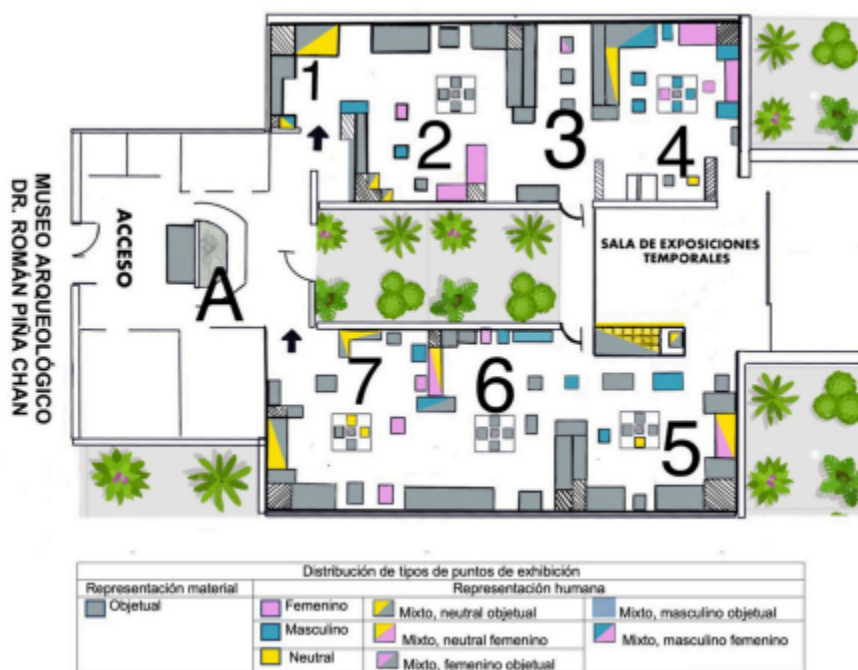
MUSEO ARQUEOLÓGICO
DR. ROMÁN PIÑA CHAN

ACCESO

A

1

2

3

4

SALA DE EXPOSICIONES TEMPORALES

7

6

5

| Distribución de tipos de puntos de exhibición | | | |
|---|---|---|---|
| Representación material | Representación humana | | |
| Objetual | Femenino | Mixto, neutral objetual | Mixto, masculino objetual |
| | Masculino | Mixto, neutral femenino | Mixto, masculino femenino |
| | Neutral | Mixto, femenino objetual | |